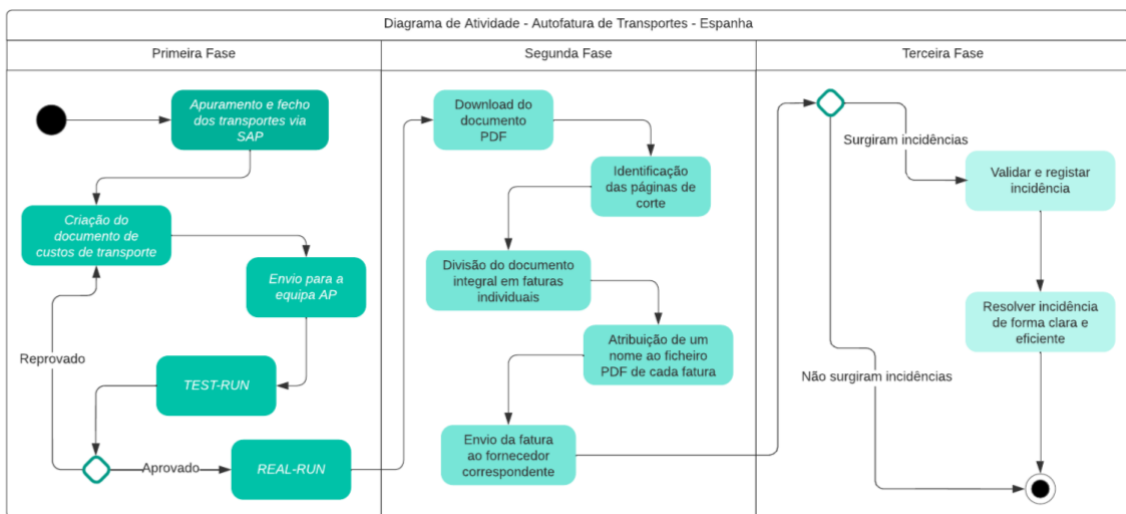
Diagrama de Atividade - Autofatura de Transportes - Espanha

Primeira Fase

Apuramento e fecho dos transportes via SAP

Criação do documento de custos de transporte

Envio para a equipa AP

TEST-RUN

Reprovado

Aprovado

REAL-RUN

Segunda Fase

Download do documento PDF

Identificação das páginas de corte

Divisão do documento integral em faturas individuais

Atribuição de um nome ao ficheiro PDF de cada fatura

Envio da fatura ao fornecedor correspondente

Terceira Fase

Surgiram incidências

Validar e registar incidência

Resolver incidência de forma clara e eficiente

Não surgiram incidências